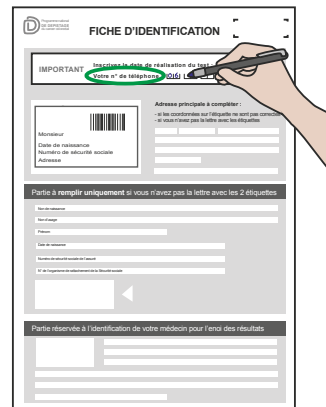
Programme national DE DÉPISTAGE

FICHE D'IDENTIFICATION

IMPORTANT

Inscrivez la date de réalisation du test

Votre n° de téléphone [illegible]

Monsieur
Date de naissance
Numéro de sécurité sociale
Adresse

Adresse principale à compléter :
- si les coordonnées sur l'étiquette ne sont pas correctes
- si vous n'avez pas la lettre avec les étiquettes

Partie à remplir uniquement si vous n'avez pas la lettre avec les 2 étiquettes

Nom de naissance
Nom d'usage
Prénom
Date de naissance
Numéro de sécurité sociale de l'assuré
N° de l'organisme de rattachement de la Sécurité sociale

Partie réservée à l'identification de votre médecin pour l'envoi des résultats